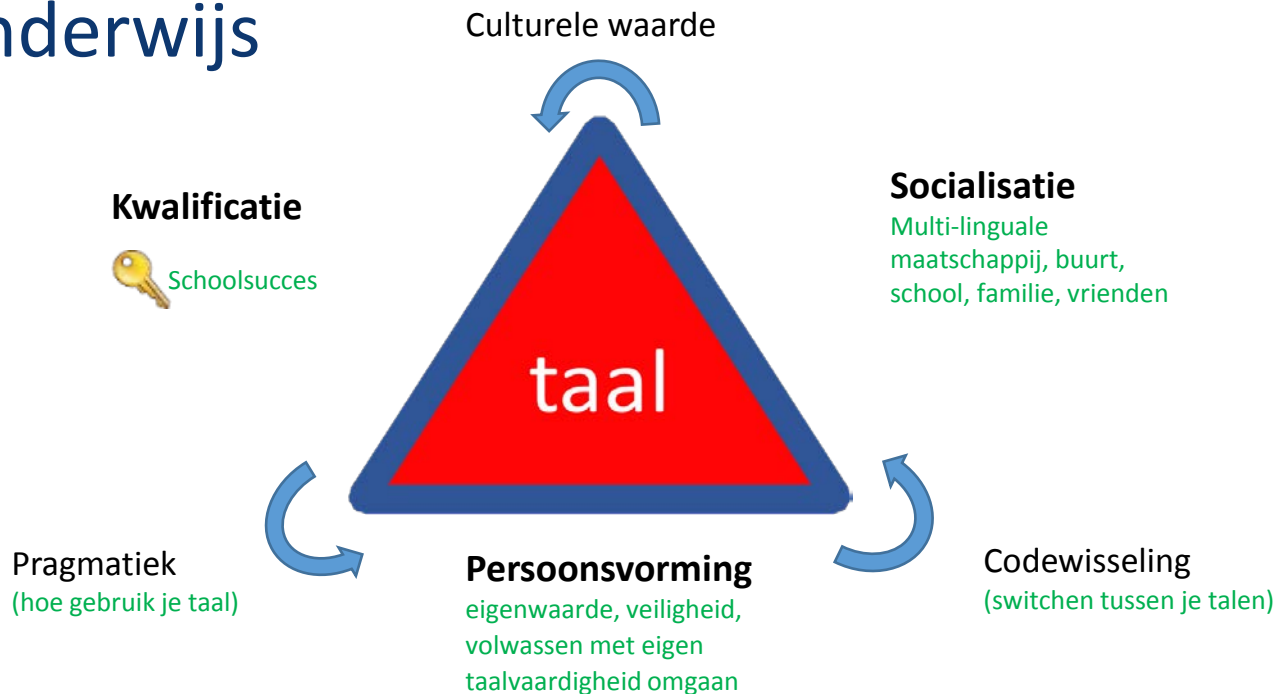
nderwijs

Culturele waarde

Kwalificatie

Schoolsucces

Socialisatie

Multi-linguale maatschappij, buurt, school, familie, vrienden

taal

Pragmatiek
(hoe gebruik je taal)

Persoonsvorming
eigenwaarde, veiligheid, volwassen met eigen taalvaardigheid omgaan

Codewisseling
(switchen tussen je talen)